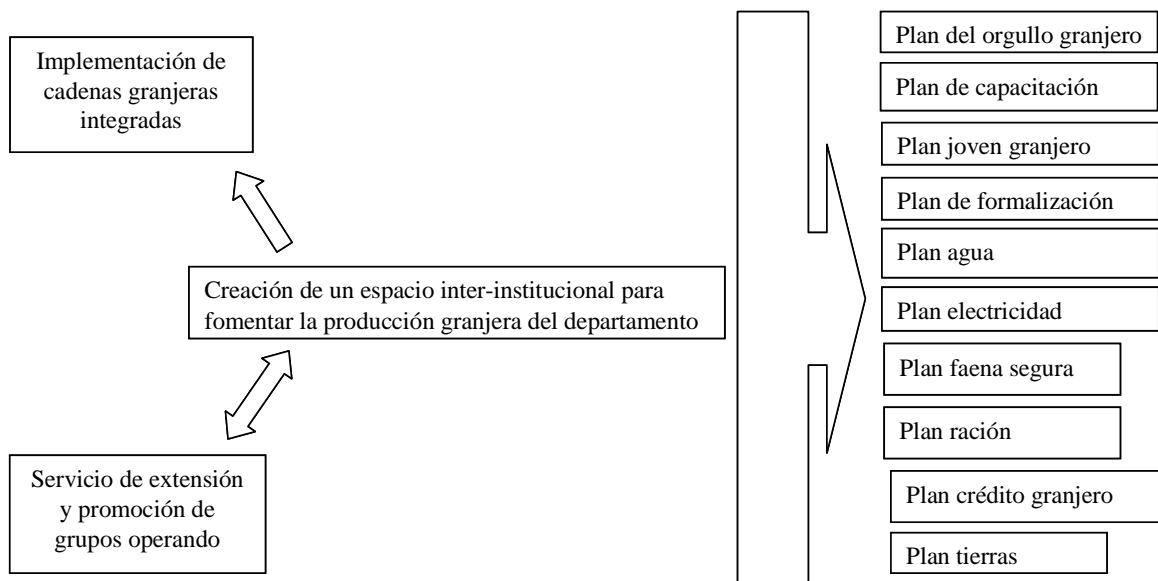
Implementación de cadenas granjeras integradas

Creación de un espacio inter-institucional para fomentar la producción granjera del departamento

Servicio de extensión y promoción de grupos operando

Plan del orgullo granjero

Plan de capacitación

Plan joven granjero

Plan de formalización

Plan agua

Plan electricidad

Plan faena segura

Plan ración

Plan crédito granjero

Plan tierras